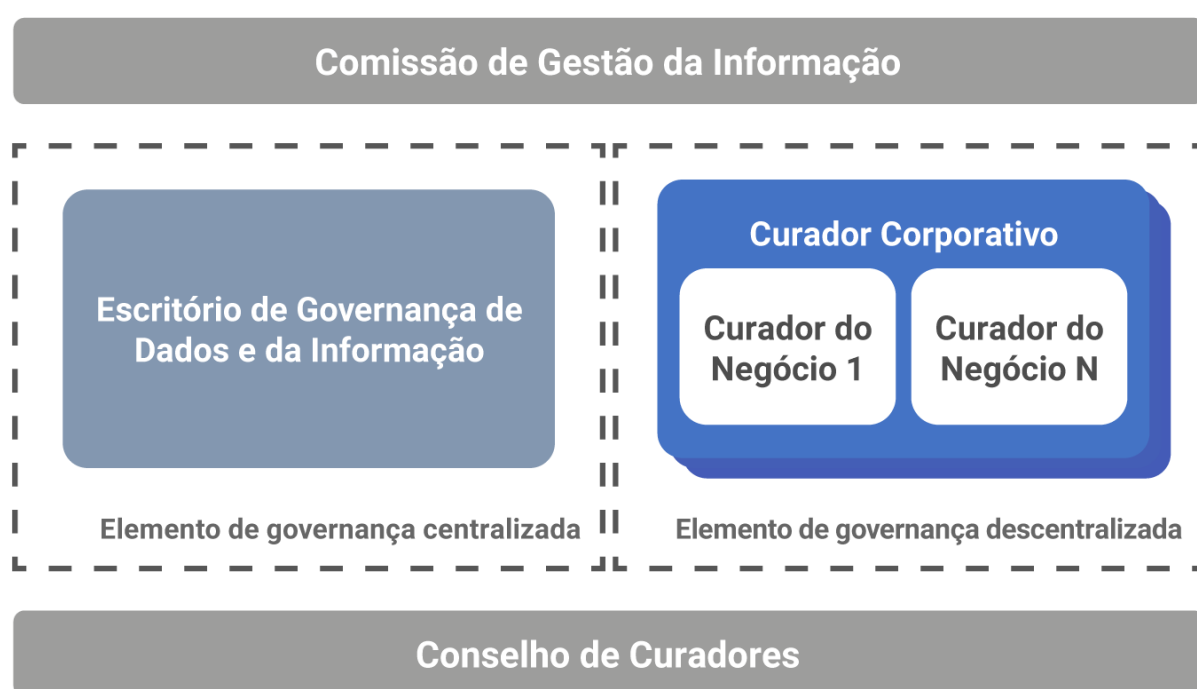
Comissão de Gestão da Informação

Escritório de Governança de Dados e da Informação

Elemento de governança centralizada

Curador Corporativo

Curador do Negócio 1

Curador do Negócio N

Elemento de governança descentralizada

Conselho de Curadores